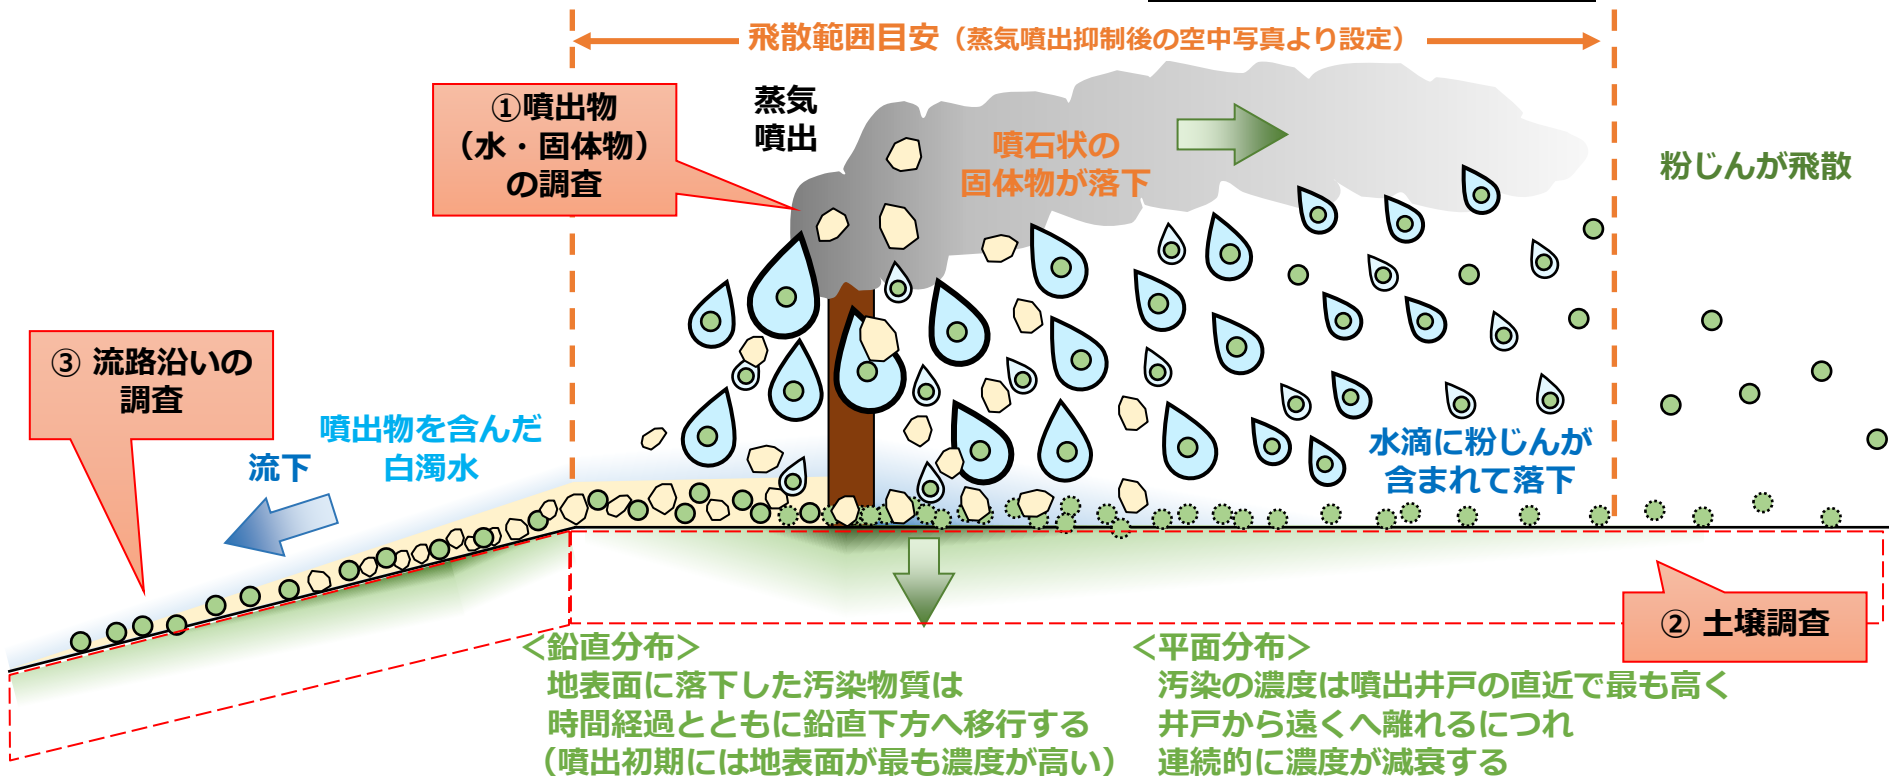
飛散範囲目安（蒸気噴出抑制後の空中写真より設定）

①噴出物（水・固体物）の調査

蒸気噴出

噴石状の固体物が落下

粉じんが飛散

③ 流路沿いの調査

噴出物を含んだ白濁水

流下

水滴に粉じんが含まれて落下

② 土壌調査

＜鉛直分布＞
地表面に落下した汚染物質は時間経過とともに鉛直下方へ移行する（噴出初期には地表面が最も濃度が高い）

＜平面分布＞
汚染の濃度は噴出井戸の直近で最も高く井戸から遠くへ離れるにつれ連続的に濃度が減衰する